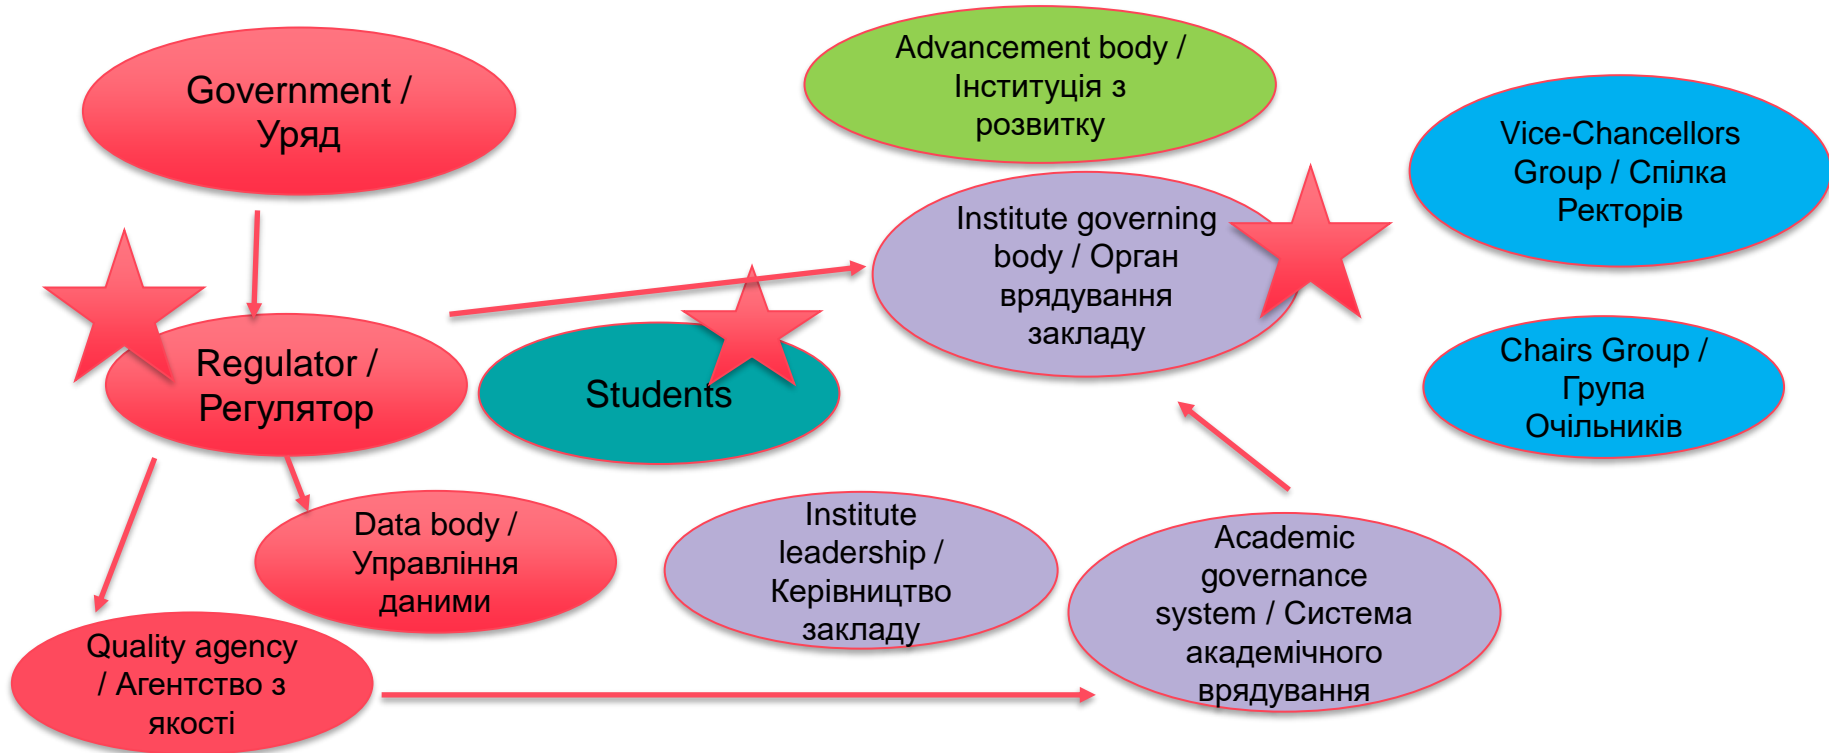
Government / Уряд

Advancement body / Інституція з розвитку

Vice-Chancellors Group / Спілка Ректорів

Institute governing body / Орган врядування закладу

Regulator / Регулятор

Students

Chairs Group / Група Очільників

Data body / Управління даними

Institute leadership / Керівництво закладу

Academic governance system / Система академічного врядування

Quality agency / Агентство з якості